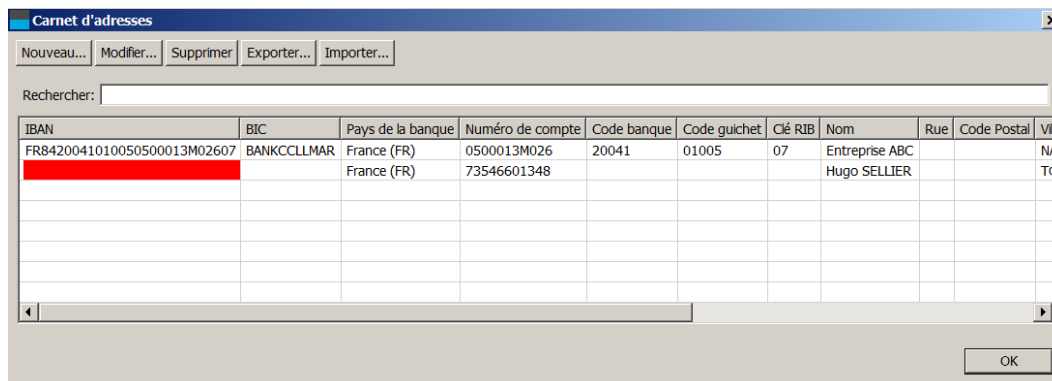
Carnet d'adresses

Nouveau... Modifier... Supprimer Exporter... Importer...

Rechercher:

| IBAN | BIC | Pays de la banque | Numéro de compte | Code banque | Code guichet | Clé RIB | Nom | Rue | Code Postal | Vi |
|---|---|---|---|---|---|---|---|---|---|---|
| FR8420041010050500013M02607 | BANKCCLLMAR | France (FR) | 0500013M026 | 20041 | 01005 | 07 | Entreprise ABC | | | N |
| | | France (FR) | 73546601348 | | | | Hugo SELLIER | | | T |

OK